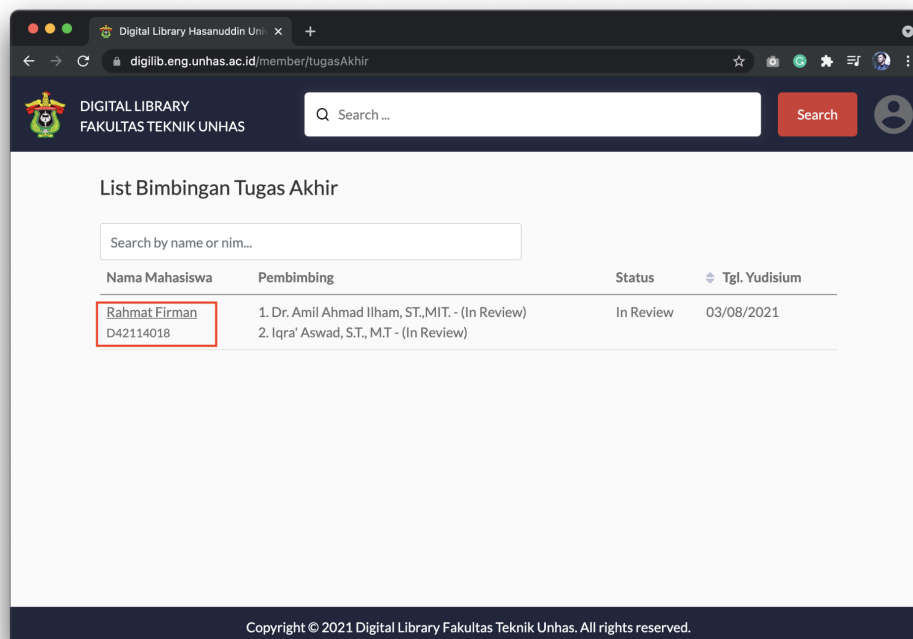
Digital Library Hasanuddin Uni ×
+
digilib.eng.unhas.ac.id/member/tugasAkhir

DIGITAL LIBRARY
FAKULTAS TEKNIK UNHAS

Search ...

Search

List Bimbingan Tugas Akhir

Search by name or nim...

| Nama Mahasiswa | Pembimbing | Status | Tgl. Yudisium |
|---|---|---|---|
| Rahmat Firman D42114018 | 1. Dr. Amil Ahmad Ilham, ST.,MIT. - (In Review) 2. Iqra' Aswad, S.T., M.T - (In Review) | In Review | 03/08/2021 |

Copyright © 2021 Digital Library Fakultas Teknik Unhas. All rights reserved.